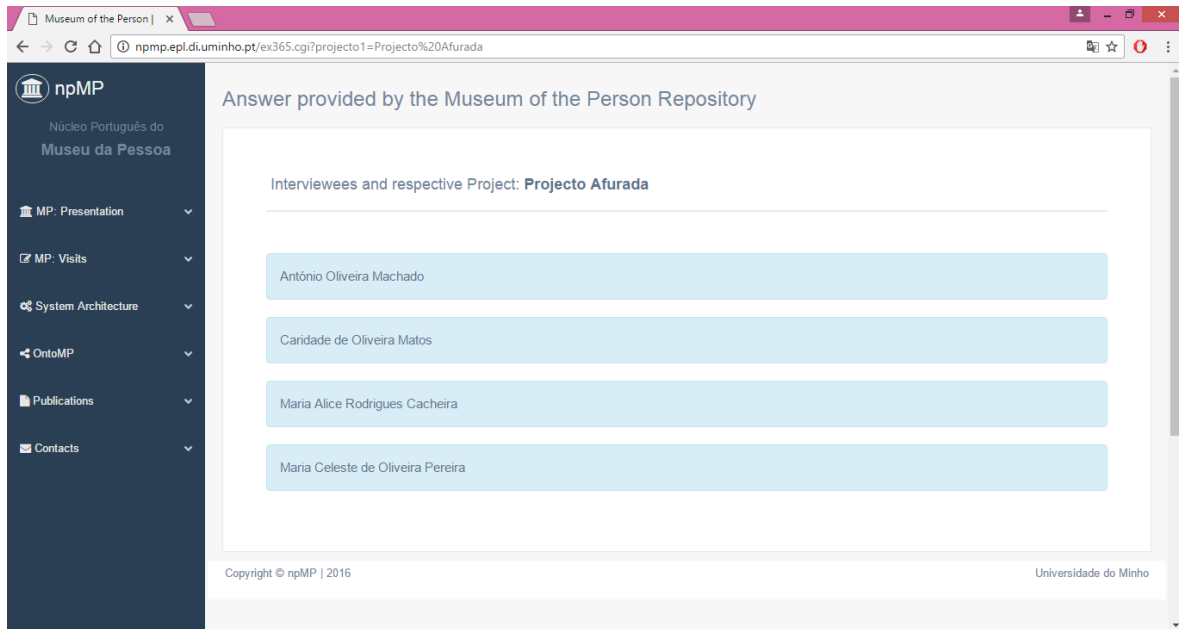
Museum of the Person | ×

npmp.epl.di.uminho.pt/ex365.cgi?projecto1=Projecto%20Afurada

npMP

Núcleo Português do
Museu da Pessoa

MP: Presentation

MP: Visits

System Architecture

OntoMP

Publications

Contacts

Answer provided by the Museum of the Person Repository

Interviewees and respective Project: **Projecto Afurada**

António Oliveira Machado

Caridade de Oliveira Matos

Maria Alice Rodrigues Cacheira

Maria Celeste de Oliveira Pereira

Copyright © npMP | 2016

Universidade do Minho